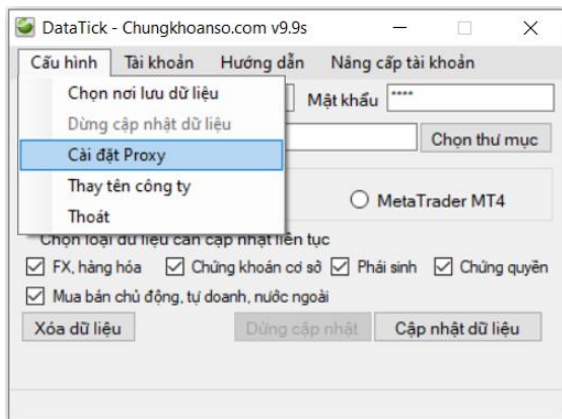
DataTick - Chungkhoanso.com v9.9s

Cấu hình Tài khoản Hướng dẫn Nâng cấp tài khoản

Chọn nơi lưu dữ liệu
Dừng cập nhật dữ liệu
Cài đặt Proxy
Thay tên công ty
Thoát

Mật khẩu ****

Chọn thư mục

MetaTrader MT4

Chọn loại dữ liệu cần cập nhật liên tục

FX, hàng hóa Chứng khoán cơ sở Phái sinh Chứng quyền

Mua bán chủ động, tự doanh, nước ngoài

Xóa dữ liệu Dừng cập nhật Cập nhật dữ liệu